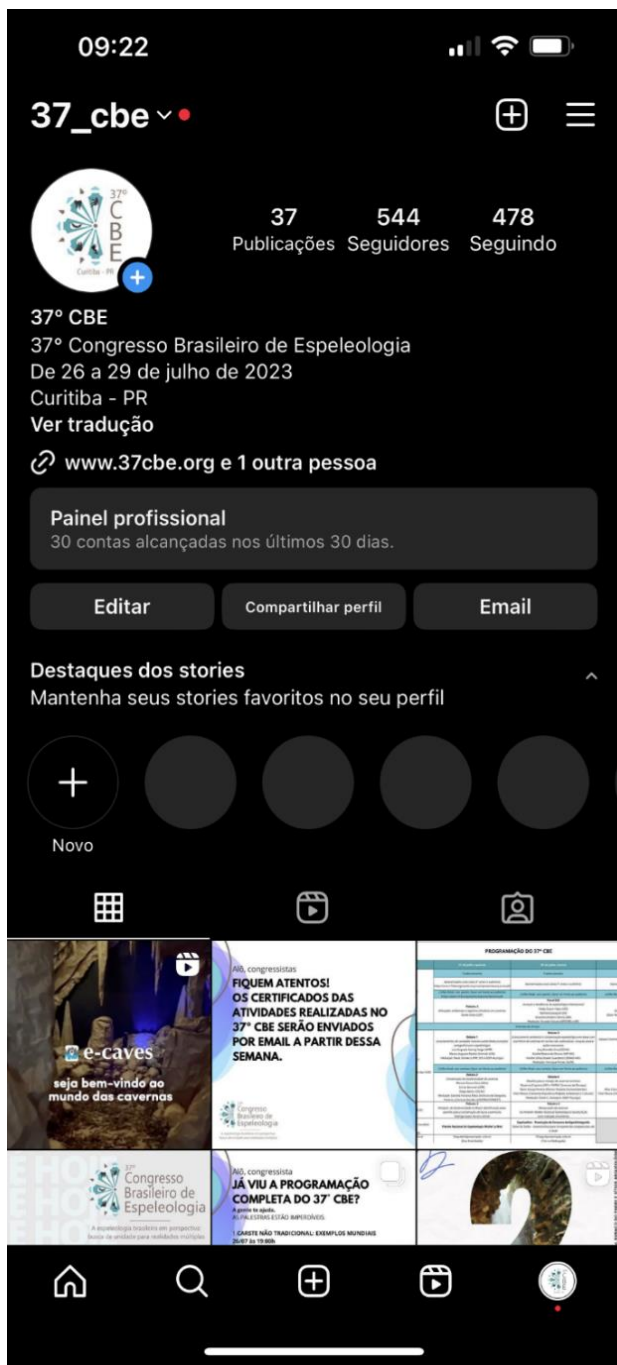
09:22

37_cbe

37º CBE
Curitiba - PR

37 Publicações
544 Seguidores
478 Seguindo

37º CBE
37º Congresso Brasileiro de Espeleologia
De 26 a 29 de julho de 2023
Curitiba - PR
Ver tradução

www.37cbe.org e 1 outra pessoa

Painel profissional
30 contas alcançadas nos últimos 30 dias.

Editar
Compartilhar perfil
Email

Destaques dos stories
Mantenha seus stories favoritos no seu perfil

Novo

e-caves
seja bem-vindo ao mundo das cavernas

Alô, congressistas
FIQUEM ATENTOS!
OS CERTIFICADOS DAS ATIVIDADES REALIZADAS NO 37º CBE SERÃO ENVIADOS POR EMAIL A PARTIR DESSA SEMANA.

37º Congresso Brasileiro de Espeleologia

PROGRAMAÇÃO DO 37º CBE

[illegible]

37º Congresso Brasileiro de Espeleologia
A espeleologia brasileira em perspectiva: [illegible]

Alô, congressista
JÁ VIU A PROGRAMAÇÃO COMPLETA DO 37º CBE?
A gente te ajuda.
AS PALESTRAS ESTÃO IMPERDÍVEIS
1 CARSTE NÃO TRADICIONAL: EXEMPLOS MUNDIAIS
26/07 às 19:00h